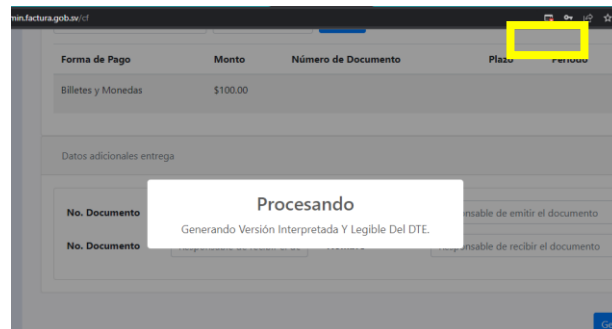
min.factura.gob.sv/cf

| Forma de Pago | Monto | Número de Documento | Plazo | Periodo |
|---|---|---|---|---|
| Billetes y Monedas | $100.00 | | | |

Datos adicionales entrega

No. Documento

No. Documento

Responsable de recibir el do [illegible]

Nombre

nsable de emitir el documento

Responsable de recibir el documento

Procesando

Generando Versión Interpretada Y Legible Del DTE.

G